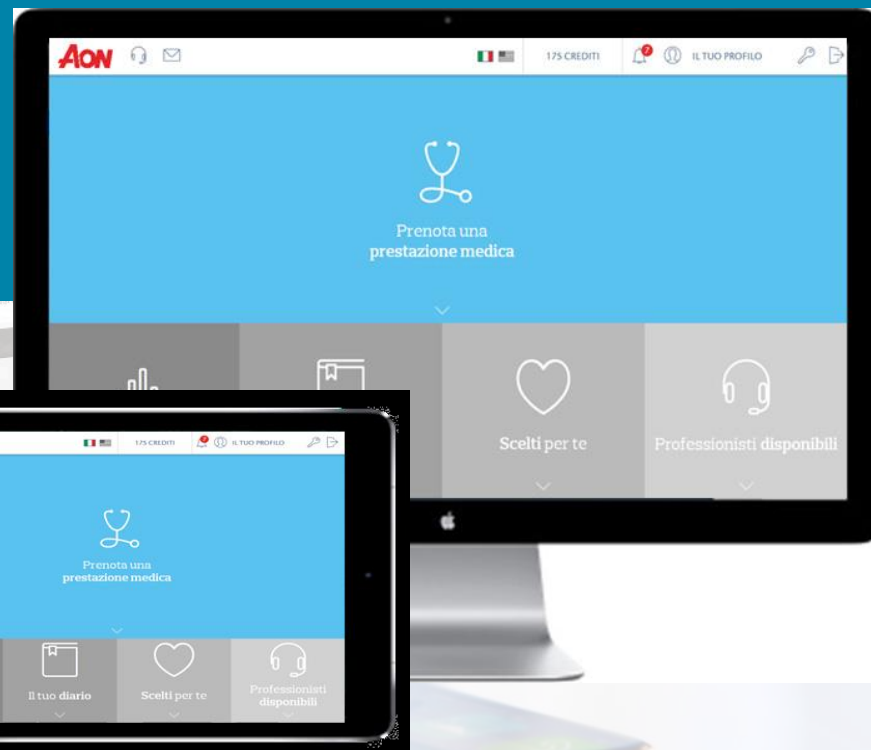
AON

175 CREDITI

2

IL TUO PROFILO

Prenota una
prestazione medica

Scelti per te

Professionisti disponibili

175 CREDITI

IL TUO PROFILO

Prenota una
prestazione medica

Il tuo diario

Scelti per te

Professionisti disponibili